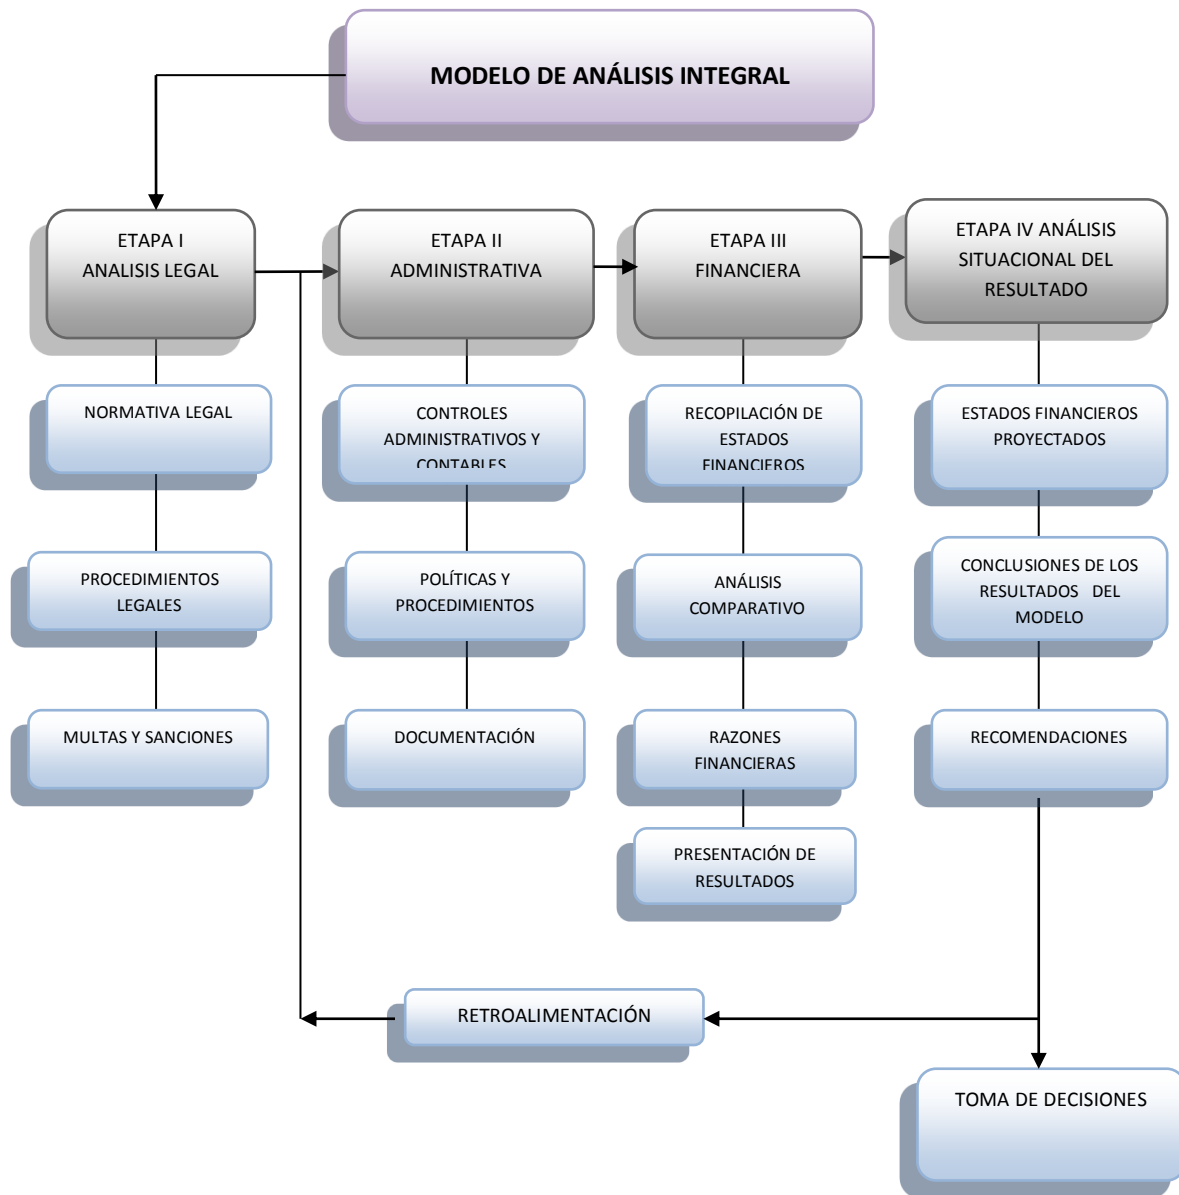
MODELO DE ANÁLISIS INTEGRAL

ETAPA I
ANALISIS LEGAL

NORMATIVA LEGAL

PROCEDIMIENTOS LEGALES

MULTAS Y SANCIONES

ETAPA II
ADMINISTRATIVA

CONTROLES ADMINISTRATIVOS Y CONTABLES

POLÍTICAS Y PROCEDIMIENTOS

DOCUMENTACIÓN

ETAPA III
FINANCIERA

RECOPILACIÓN DE ESTADOS FINANCIEROS

ANÁLISIS COMPARATIVO

RAZONES FINANCIERAS

PRESENTACIÓN DE RESULTADOS

ETAPA IV ANÁLISIS SITUACIONAL DEL RESULTADO

ESTADOS FINANCIEROS PROYECTADOS

CONCLUSIONES DE LOS RESULTADOS DEL MODELO

RECOMENDACIONES

RETROALIMENTACIÓN

TOMA DE DECISIONES